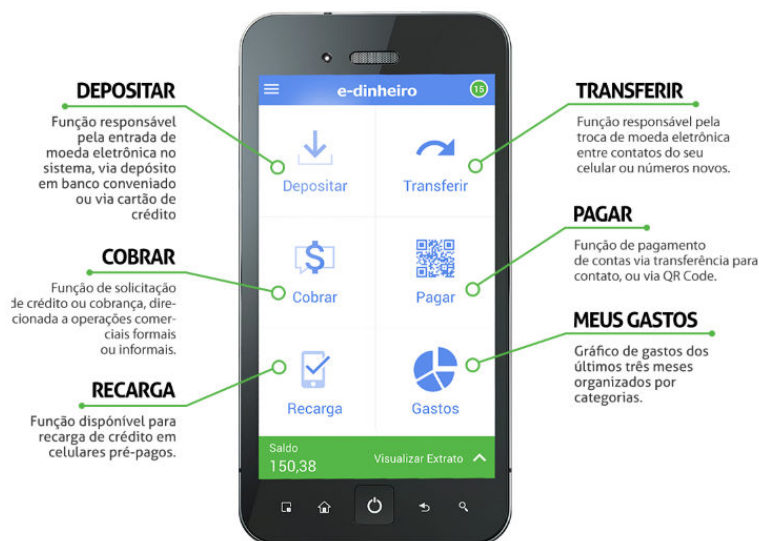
DEPOSITAR

Função responsável pela entrada de moeda eletrônica no sistema, via depósito em banco conveniado ou via cartão de crédito

COBRAR

Função de solicitação de crédito ou cobrança, direcionada a operações comerciais formais ou informais.

RECARGA

Função dispónível para recarga de crédito em celulares pré-pagos.

e-dinheiro 15

Depositar

Transferir

$

Cobrar

Pagar

Recarga

Gastos

Saldo
150,38

Visualizar Extrato

TRANSFERIR

Função responsável pela troca de moeda eletrônica entre contatos do seu celular ou números novos.

PAGAR

Função de pagamento de contas via transferência para contato, ou via QR Code.

MEUS GASTOS

Gráfico de gastos dos últimos três meses organizados por categorias.